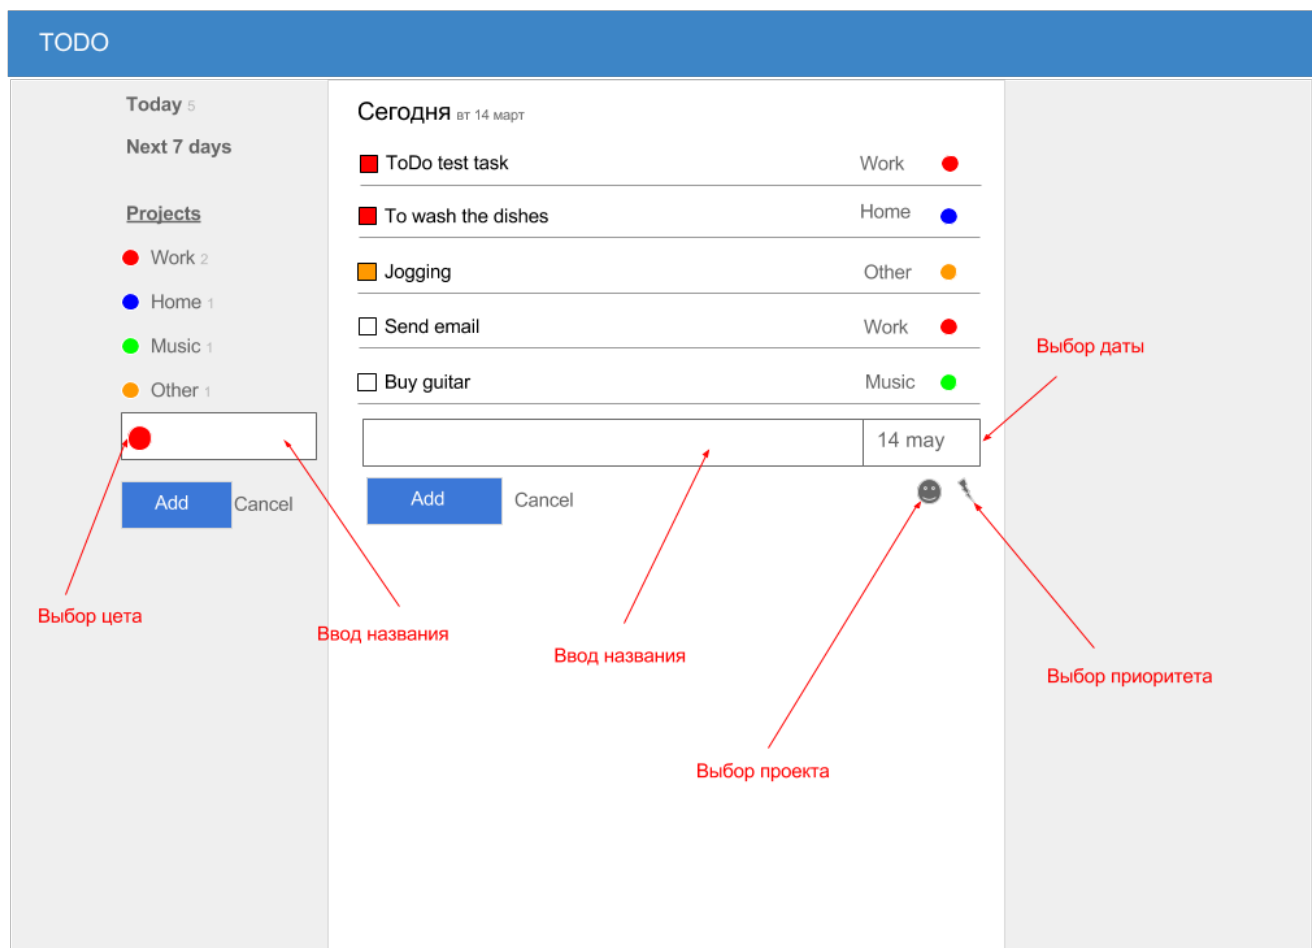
TODO

Today 5

Next 7 days

Projects

Work 2

Home 1

Music 1

Other 1

Add Cancel

Выбор цета

Ввод названия

Сегодня вт 14 март

ToDo test task Work

To wash the dishes Home

Jogging Other

Send email Work

Buy guitar Music

14 may

Add Cancel

Выбор даты

Ввод названия

Выбор приоритета

Выбор проекта